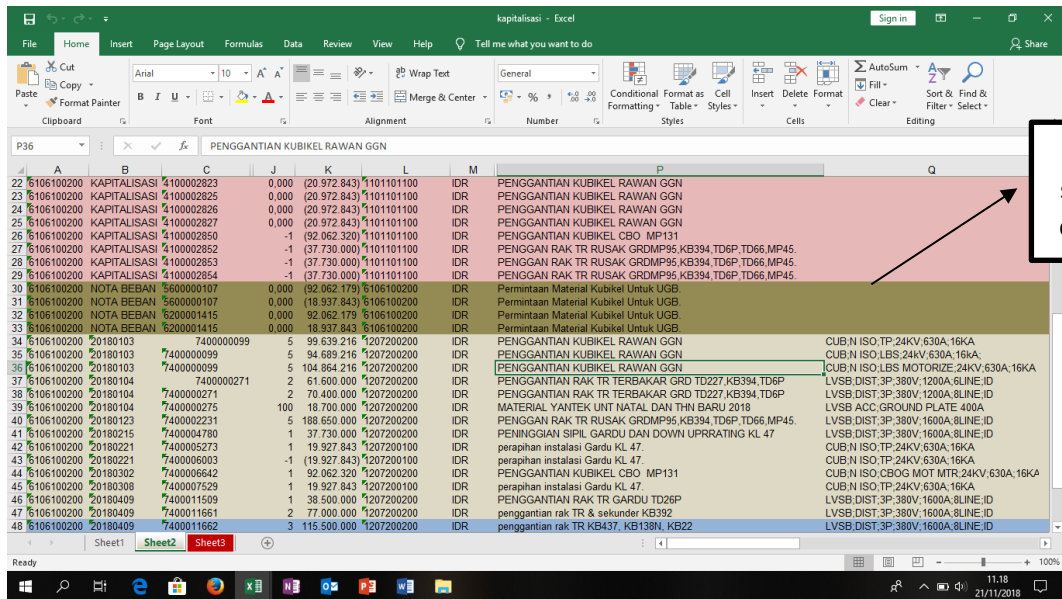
kapitalisasi - Excel

Sign in

File Home Insert Page Layout Formulas Data Review View Help Tell me what you want to do Share

Cut
Copy
Paste
Format Painter
Clipboard

Arial 10 A A
B I U
Font

Wrap Text
Merge & Center
Alignment

General
% ,
Number

Conditional Formatting
Format as Table
Cell Styles
Styles

Insert Delete Format
Cells

AutoSum
Fill
Clear
Sort & Filter
Find & Select
Editing

P36 fx PENGGANTIAN KUBIKEL RAWAN GGN

| | A | B | C | J | K | L | M | P | Q |
|---|---|---|---|---|---|---|---|---|---|
| 22 | 6106100200 | KAPITALISASI | 4100002823 | 0,000 | (20.972.843) | 1101101100 | IDR | PENGGANTIAN KUBIKEL RAWAN GGN | |
| 23 | 6106100200 | KAPITALISASI | 4100002825 | 0,000 | (20.972.843) | 1101101100 | IDR | PENGGANTIAN KUBIKEL RAWAN GGN | |
| 24 | 6106100200 | KAPITALISASI | 4100002826 | 0,000 | (20.972.843) | 1101101100 | IDR | PENGGANTIAN KUBIKEL RAWAN GGN | |
| 25 | 6106100200 | KAPITALISASI | 4100002827 | 0,000 | (20.972.843) | 1101101100 | IDR | PENGGANTIAN KUBIKEL RAWAN GGN | |
| 26 | 6106100200 | KAPITALISASI | 4100002850 | -1 | (92.062.320) | 1101101100 | IDR | PENGGANTIAN KUBIKEL CBO MP131 | |
| 27 | 6106100200 | KAPITALISASI | 4100002852 | -1 | (37.730.000) | 1101101100 | IDR | PENGGAN RAK TR RUSAK GRDMP95,KB394,TD6P,TD66,MP45. | |
| 28 | 6106100200 | KAPITALISASI | 4100002853 | -1 | (37.730.000) | 1101101100 | IDR | PENGGAN RAK TR RUSAK GRDMP95,KB394,TD6P,TD66,MP45. | |
| 29 | 6106100200 | KAPITALISASI | 4100002854 | -1 | (37.730.000) | 1101101100 | IDR | PENGGAN RAK TR RUSAK GRDMP95,KB394,TD6P,TD66,MP45. | |
| 30 | 6106100200 | NOTA BEBAN | 5600000107 | 0,000 | (92.062.179) | 6106100200 | IDR | Permintaan Material Kubikel Untuk UGB. | |
| 31 | 6106100200 | NOTA BEBAN | 5600000107 | 0,000 | (18.937.843) | 6106100200 | IDR | Permintaan Material Kubikel Untuk UGB. | |
| 32 | 6106100200 | NOTA BEBAN | 6200001415 | 0,000 | 92.062.179 | 6106100200 | IDR | Permintaan Material Kubikel Untuk UGB. | |
| 33 | 6106100200 | NOTA BEBAN | 6200001415 | 0,000 | 18.937.843 | 6106100200 | IDR | Permintaan Material Kubikel Untuk UGB. | |
| 34 | 6106100200 | 20180103 | 7400000099 | 5 | 99.639.216 | 1207200200 | IDR | PENGGANTIAN KUBIKEL RAWAN GGN | CUB;N ISO;TP;24KV;630A;16KA |
| 35 | 6106100200 | 20180103 | 7400000099 | 5 | 94.689.216 | 1207200200 | IDR | PENGGANTIAN KUBIKEL RAWAN GGN | CUB;N ISO;LBS;24kV;630A;16kA; |
| 36 | 6106100200 | 20180103 | 7400000099 | 5 | 104.864.216 | 1207200200 | IDR | PENGGANTIAN KUBIKEL RAWAN GGN | CUB;N ISO;LBS MOTORIZE;24KV;630A;16KA |
| 37 | 6106100200 | 20180104 | 7400000271 | 2 | 61.600.000 | 1207200200 | IDR | PENGGANTIAN RAK TR TERBAKAR GRD TD227,KB394,TD6P | LVSB;DIST;3P;380V;1200A;6LINE;ID |
| 38 | 6106100200 | 20180104 | 7400000271 | 2 | 70.400.000 | 1207200200 | IDR | PENGGANTIAN RAK TR TERBAKAR GRD TD227,KB394,TD6P | LVSB;DIST;3P;380V;1200A;8LINE;ID |
| 39 | 6106100200 | 20180104 | 7400000275 | 100 | 18.700.000 | 1207200200 | IDR | MATERIAL YANTEK UNT NATAL DAN THN BARU 2018 | LVSB ACC;GROUND PLATE 400A |
| 40 | 6106100200 | 20180123 | 7400002231 | 5 | 188.650.000 | 1207200200 | IDR | PENGGAN RAK TR RUSAK GRDMP95,KB394,TD6P,TD66,MP45. | LVSB;DIST;3P;380V;1600A;8LINE;ID |
| 41 | 6106100200 | 20180215 | 7400004780 | 1 | 37.730.000 | 1207200200 | IDR | PENINGGIAN SIPIL GARDU DAN DOWN UPRRATING KL 47 | LVSB;DIST;3P;380V;1600A;8LINE;ID |
| 42 | 6106100200 | 20180221 | 7400005273 | 1 | 19.927.843 | 1207200100 | IDR | perapihan instalasi Gardu KL 47. | CUB;N ISO;TP;24KV;630A;16KA |
| 43 | 6106100200 | 20180221 | 7400006003 | -1 | (19.927.843) | 1207200100 | IDR | perapihan instalasi Gardu KL 47. | CUB;N ISO;TP;24KV;630A;16KA |
| 44 | 6106100200 | 20180302 | 7400006642 | 1 | 92.062.320 | 1207200200 | IDR | PENGGANTIAN KUBIKEL CBO MP131 | CUB;N ISO;CBOG MOT MTR;24KV;630A;16KA |
| 45 | 6106100200 | 20180308 | 7400007529 | 1 | 19.927.843 | 1207200100 | IDR | perapihan instalasi Gardu KL 47. | CUB;N ISO;TP;24KV;630A;16KA |
| 46 | 6106100200 | 20180409 | 7400011509 | 1 | 38.500.000 | 1207200200 | IDR | PENGGANTIAN RAK TR GARDU TD26P | LVSB;DIST;3P;380V;1600A;8LINE;ID |
| 47 | 6106100200 | 20180409 | 7400011661 | 2 | 77.000.000 | 1207200200 | IDR | penggantian rak TR & sekunder KB392 | LVSB;DIST;3P;380V;1600A;8LINE;ID |
| 48 | 6106100200 | 20180409 | 7400011662 | 3 | 115.500.000 | 1207200200 | IDR | penggantian rak TR KB437, KB138N, KB22 | LVSB;DIST;3P;380V;1600A;8LINE;ID |

Sheet1 Sheet2 Sheet3

Ready

100%

11.18
21/11/2018